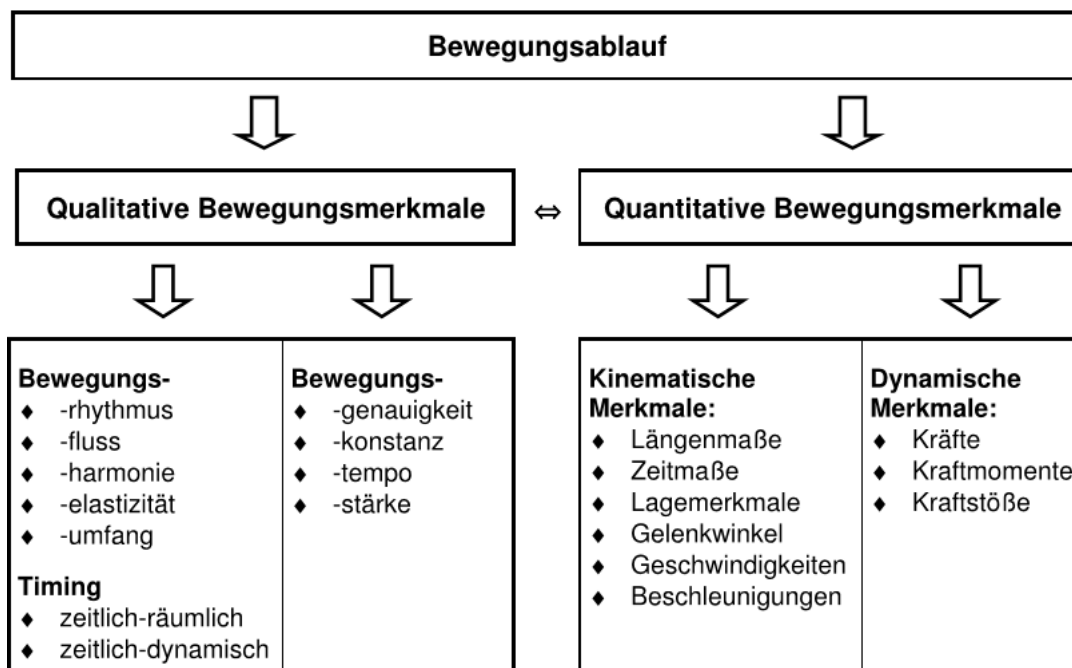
Bewegungsablauf

Qualitative Bewegungsmerkmale ⇔ Quantitative Bewegungsmerkmale

Bewegungs-
♦ -rhythmus
♦ -fluss
♦ -harmonie
♦ -elastizität
♦ -umfang

Timing
♦ zeitlich-räumlich
♦ zeitlich-dynamisch

Bewegungs-
♦ -genauigkeit
♦ -konstanz
♦ -tempo
♦ -stärke

Kinematische Merkmale:
♦ Längenmaße
♦ Zeitmaße
♦ Lagemerkmale
♦ Gelenkwinkel
♦ Geschwindigkeiten
♦ Beschleunigungen

Dynamische Merkmale:
♦ Kräfte
♦ Kraftmomente
♦ Kraftstöße